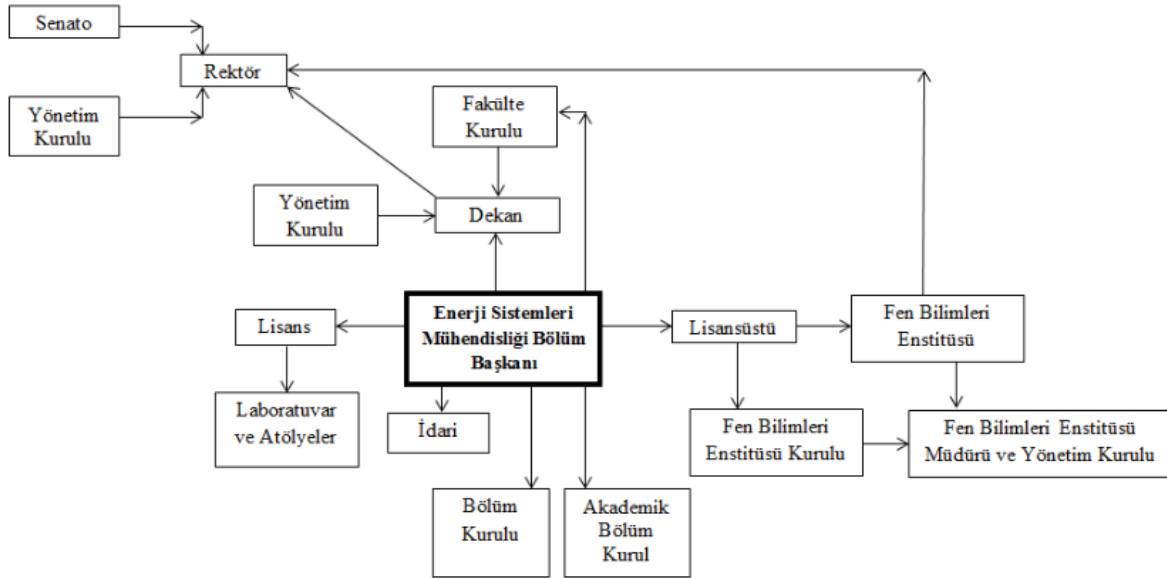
Senato

Rektör

Yönetim Kurulu

Fakülte Kurulu

Yönetim Kurulu

Dekan

Lisans

**Enerji Sistemleri Mühendisliği Bölüm Başkanı**

Lisansüstü

Fen Bilimleri Enstitüsü

Laboratuvar ve Atölyeler

İdari

Fen Bilimleri Enstitüsü Kurulu

Fen Bilimleri Enstitüsü Müdürü ve Yönetim Kurulu

Bölüm Kurulu

Akademik Bölüm Kurul